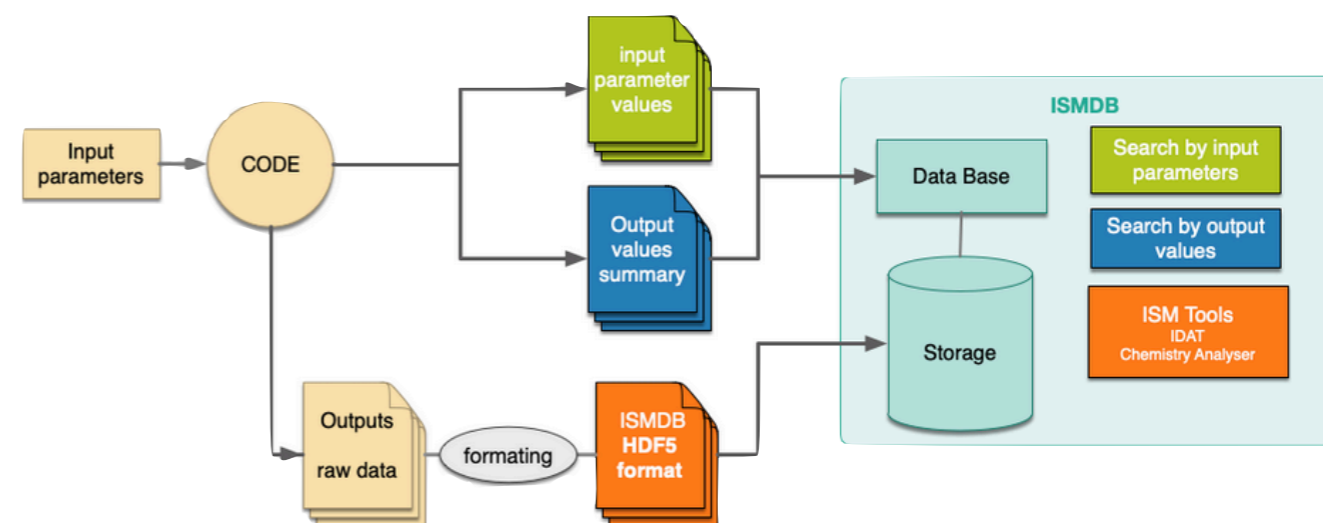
Input parameters

CODE

input parameter values

Output values summary

Outputs

raw data

formating

ISMDB
HDF5
format

ISMDB

Data Base

Storage

Search by input parameters

Search by output values

ISM Tools
IDAT
Chemistry Analyser